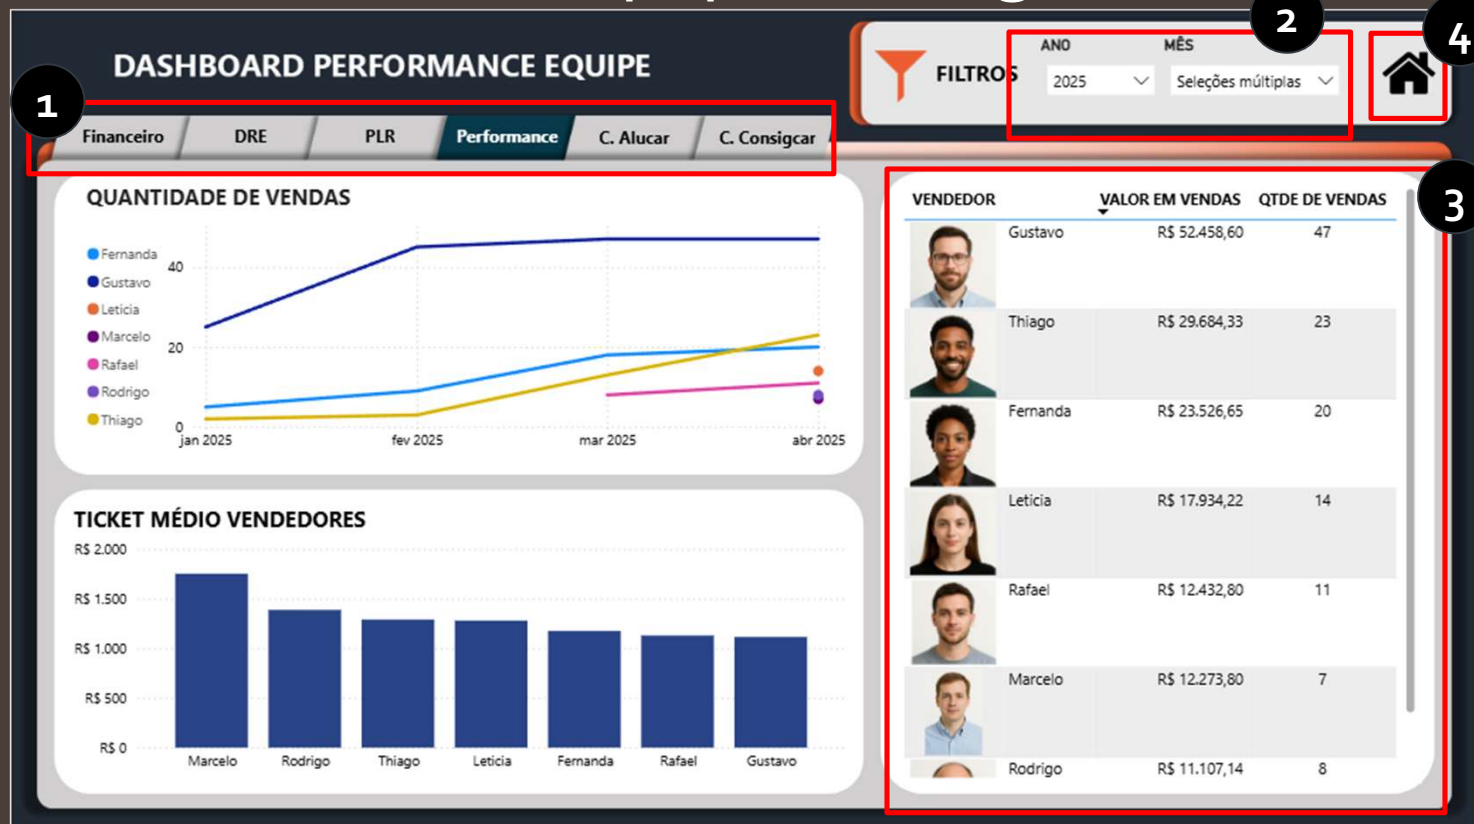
DASHBOARD PERFORMANCE EQUIPE

1

Financeiro DRE PLR Performance C. Alucar C. Consigcar

FILTROS

2

ANO
2025

MÊS
Seleções múltiplas

4

3

QUANTIDADE DE VENDAS

Fernanda
Gustavo
Leticia
Marcelo
Rafael
Rodrigo
Thiago

40
20
0

jan 2025 fev 2025 mar 2025 abr 2025

TICKET MÉDIO VENDEDORES

R$ 2.000
R$ 1.500
R$ 1.000
R$ 500
R$ 0

Marcelo Rodrigo Thiago Leticia Fernanda Rafael Gustavo

| VENDEDOR | VALOR EM VENDAS | QTDE DE VENDAS |
|---|---|---|
| Gustavo | R$ 52.458,60 | 47 |
| Thiago | R$ 29.684,33 | 23 |
| Fernanda | R$ 23.526,65 | 20 |
| Leticia | R$ 17.934,22 | 14 |
| Rafael | R$ 12.432,80 | 11 |
| Marcelo | R$ 12.273,80 | 7 |
| Rodrigo | R$ 11.107,14 | 8 |